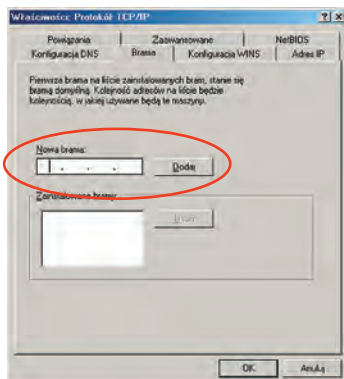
Właściwości: Protokół TCP/IP

?
x

Powiązania
Zaawansowane
NetBIOS
Konfiguracja DNS
Brama
Konfiguracja WINS
Adres IP

Pierwsza brama na liście zainstalowanych bram, stanie się bramą domyślną. Kolejność adresów na liście będzie kolejnością, w jakiej używane będą te maszyny.

Nowa brama:

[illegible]

Dodaj

Zainstalowane bramy:

Usuń

OK
Anuluj